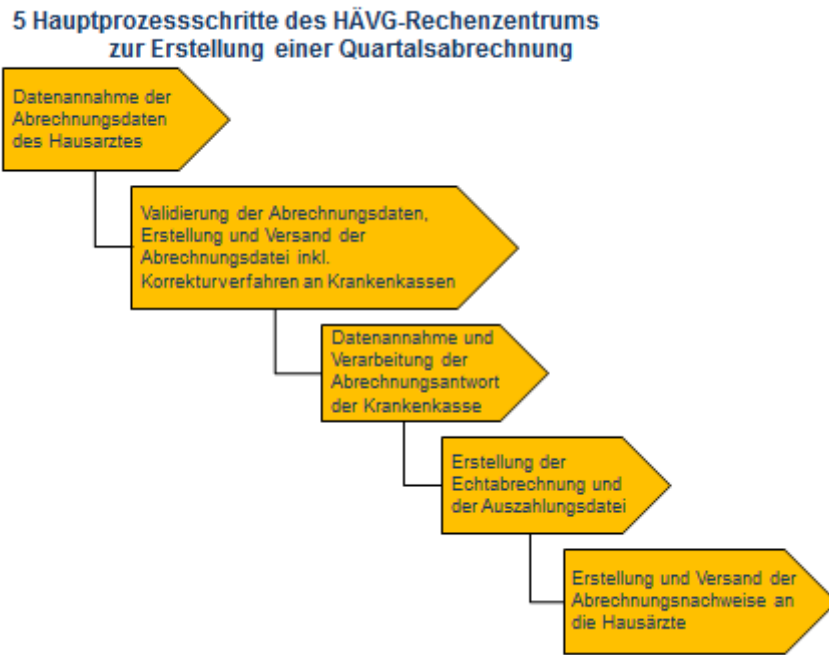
5 Hauptprozessschritte des HÄVG-Rechenzentrums zur Erstellung einer Quartalsabrechnung

Datenannahme der Abrechnungsdaten des Hausarztes

Validierung der Abrechnungsdaten, Erstellung und Versand der Abrechnungsdatei inkl. Korrekturverfahren an Krankenkassen

Datenannahme und Verarbeitung der Abrechnungsantwort der Krankenkasse

Erstellung der Echtabrechnung und der Auszahlungsdatei

Erstellung und Versand der Abrechnungsnachweise an die Hausärzte